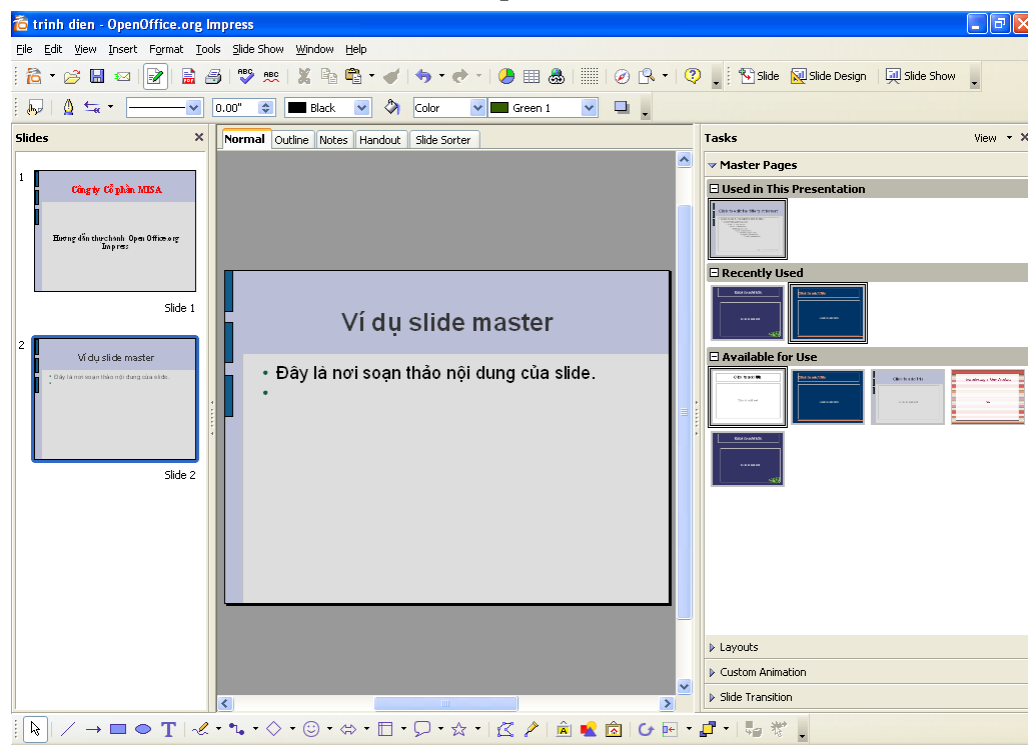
trinh dien - OpenOffice.org Impress

File Edit View Insert Format Tools Slide Show Window Help

Slide Slide Design Slide Show

0.00" Black Color Green 1

Slides

1

Công ty Cổ phần MISA

Hướng dẫn thực hành Open Office.org Impress

Slide 1

2

Ví dụ slide master

• Đây là nơi soạn thảo nội dung của slide.

Slide 2

Normal Outline Notes Handout Slide Sorter

Ví dụ slide master

• Đây là nơi soạn thảo nội dung của slide.
•

Tasks View

Master Pages

Used in This Presentation

Recently Used

Available for Use

Layouts

Custom Animation

Slide Transition